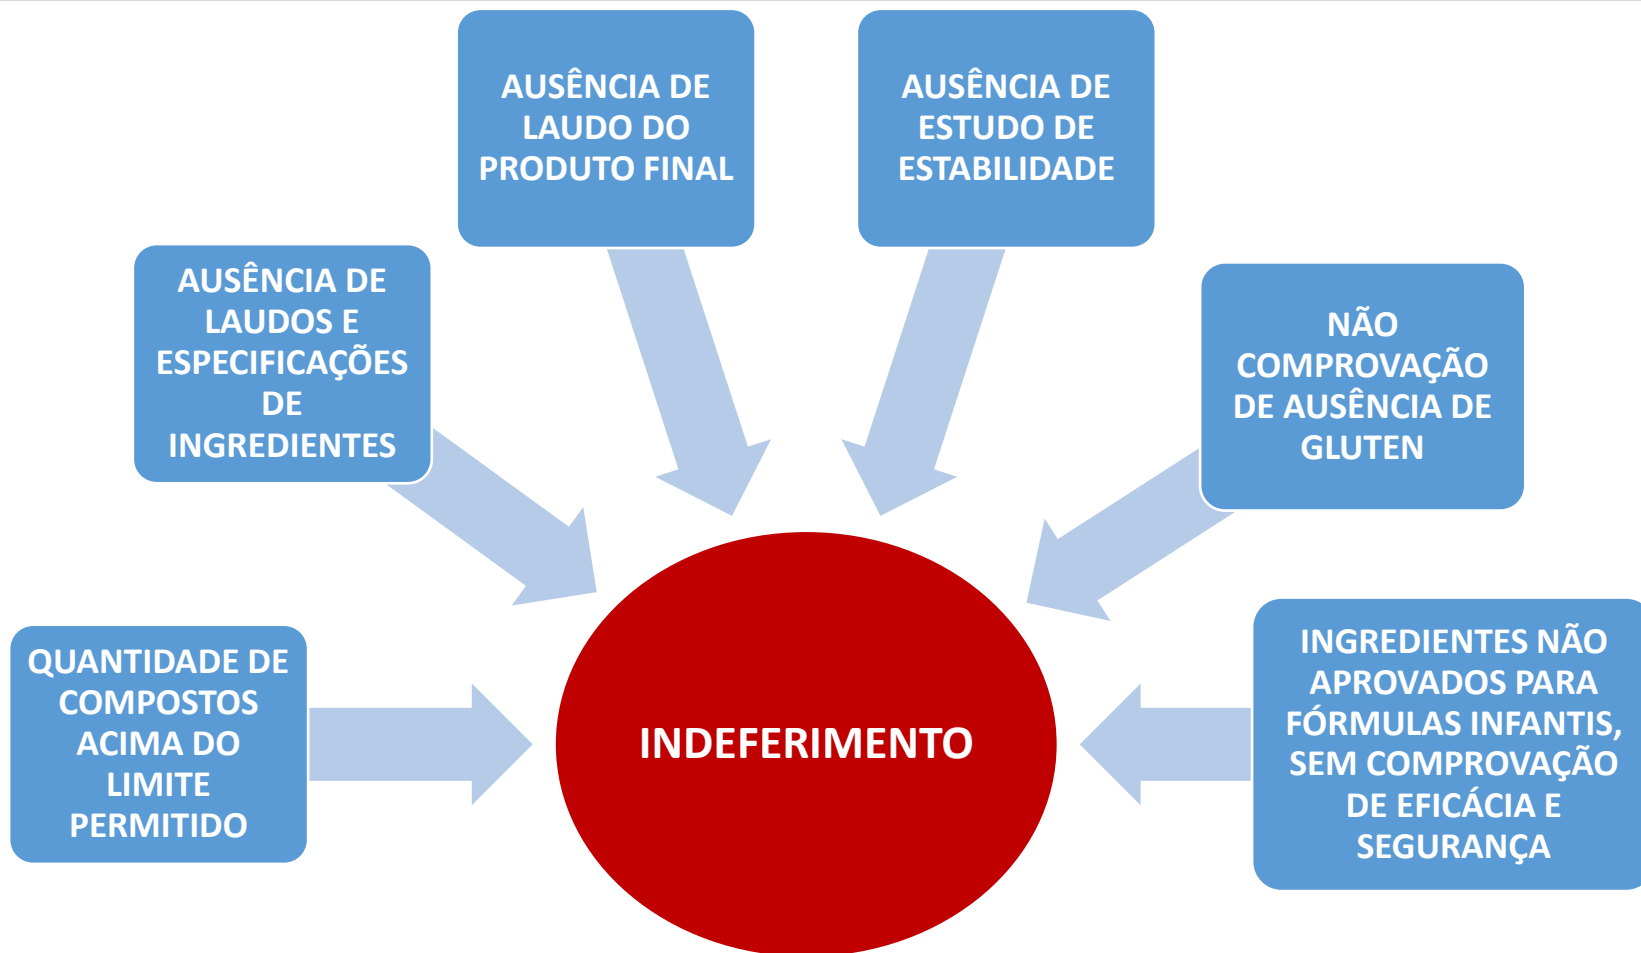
AUSÊNCIA DE LAUDO DO PRODUTO FINAL

AUSÊNCIA DE ESTUDO DE ESTABILIDADE

AUSÊNCIA DE LAUDOS E ESPECIFICAÇÕES DE INGREDIENTES

NÃO COMPROVAÇÃO DE AUSÊNCIA DE GLUTEN

QUANTIDADE DE COMPOSTOS ACIMA DO LIMITE PERMITIDO

INDEFERIMENTO

INGREDIENTES NÃO APROVADOS PARA FÓRMULAS INFANTIS, SEM COMPROVAÇÃO DE EFICÁCIA E SEGURANÇA